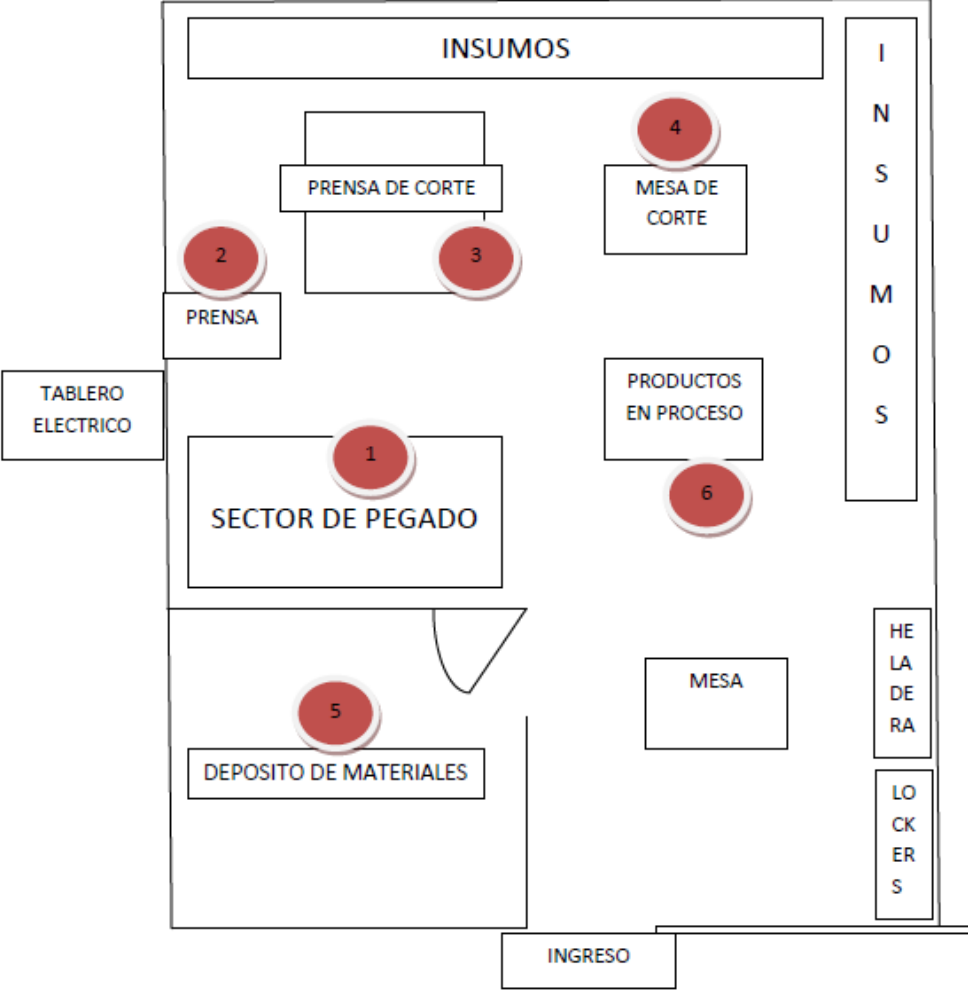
INSUMOS

I N S U M O S

4

PRENSA DE CORTE

MESA DE CORTE

2

3

PRENSA

TABLERO ELECTRICO

PRODUCTOS EN PROCESO

1

SECTOR DE PEGADO

6

HE LA DE RA

MESA

5

DEPOSITO DE MATERIALES

LO CK ER S

INGRESO